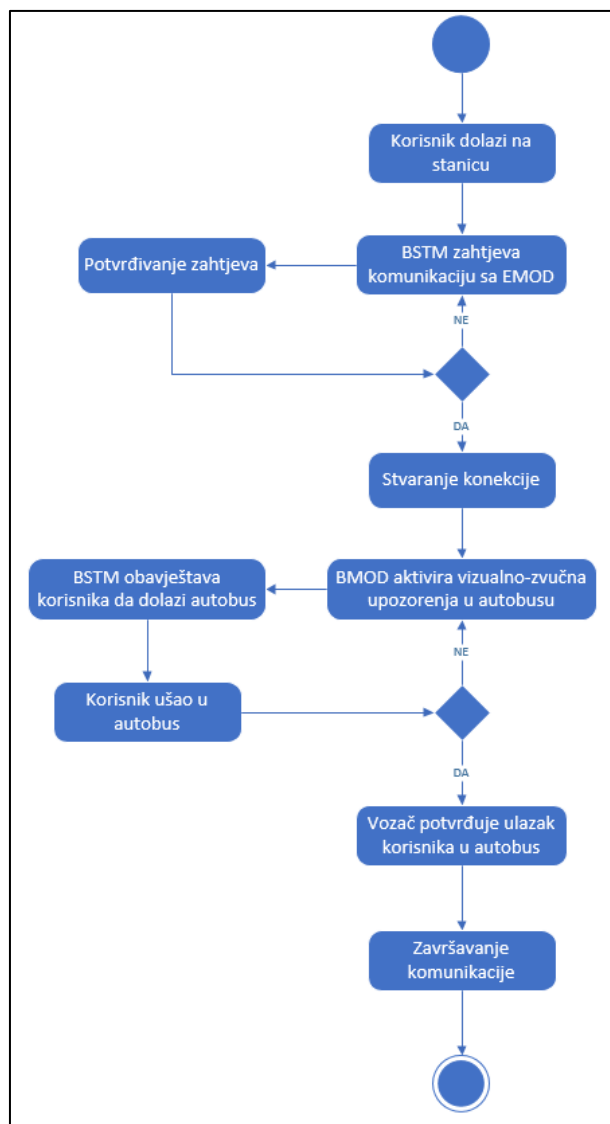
Korisnik dolazi na stanicu

BSTM zahtjeva komunikaciju sa EMOD

Potvrđivanje zahtjeva

NE

DA

Stvaranje konekcije

BMOD aktivira vizualno-zvučna upozorenja u autobusu

BSTM obavještava korisnika da dolazi autobus

NE

Korisnik ušao u autobus

DA

Vozač potvrđuje ulazak korisnika u autobus

Završavanje komunikacije